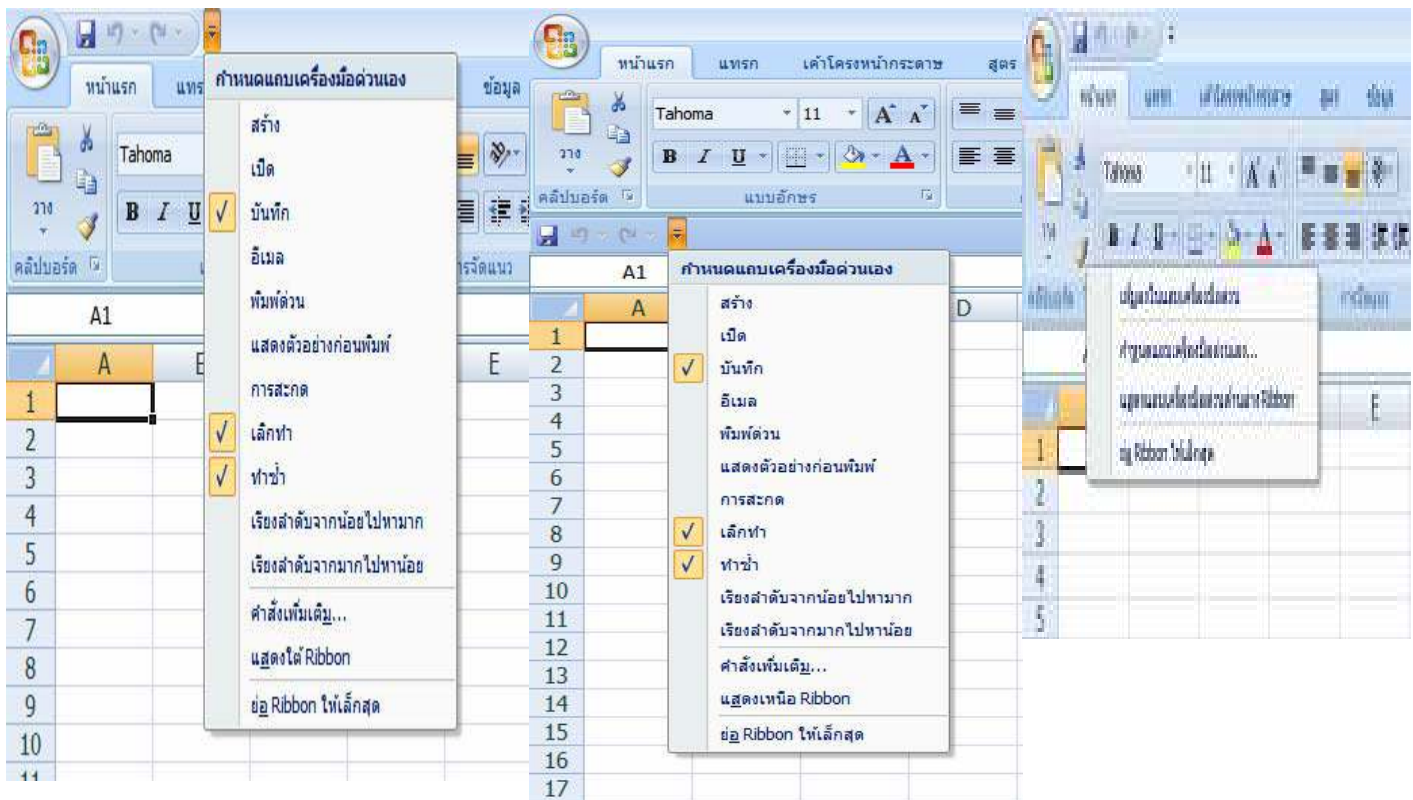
หน้าแรก แทร ข้อมูล

Tahoma

B I U

วาง

คลิปบอร์ด

การจัดแนว

A1

A E

1
2
3
4
5
6
7
8
9
10
11

กำหนดแถบเครื่องมือด่วนเอง

สร้าง

เปิด

✓ บันทึก

อีเมล

พิมพ์ด่วน

แสดงตัวอย่างก่อนพิมพ์

การสะกด

✓ เลิกทำ

✓ ทำซ้ำ

เรียงลำดับจากน้อยไปหามาก

เรียงลำดับจากมากไปหาน้อย

คำสั่งเพิ่มเติม...

แสดงใต้ Ribbon

ย่อ Ribbon ให้เล็กสุด

หน้าแรก แทรก เค้าโครงหน้ากระดาษ สูตร

Tahoma 11

B I U A

วาง

คลิปบอร์ด แบบอักษร

A1

A D

1
2
3
4
5
6
7
8
9
10
11
12
13
14
15
16
17

กำหนดแถบเครื่องมือด่วนเอง

สร้าง

เปิด

✓ บันทึก

อีเมล

พิมพ์ด่วน

แสดงตัวอย่างก่อนพิมพ์

การสะกด

✓ เลิกทำ

✓ ทำซ้ำ

เรียงลำดับจากน้อยไปหามาก

เรียงลำดับจากมากไปหาน้อย

คำสั่งเพิ่มเติม...

แสดงเหนือ Ribbon

ย่อ Ribbon ให้เล็กสุด

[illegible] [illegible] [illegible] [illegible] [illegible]

Tahoma 11

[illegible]

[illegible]

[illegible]

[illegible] Ribbon

ย่อ Ribbon ให้เล็กสุด

E

1
2
3
4
5